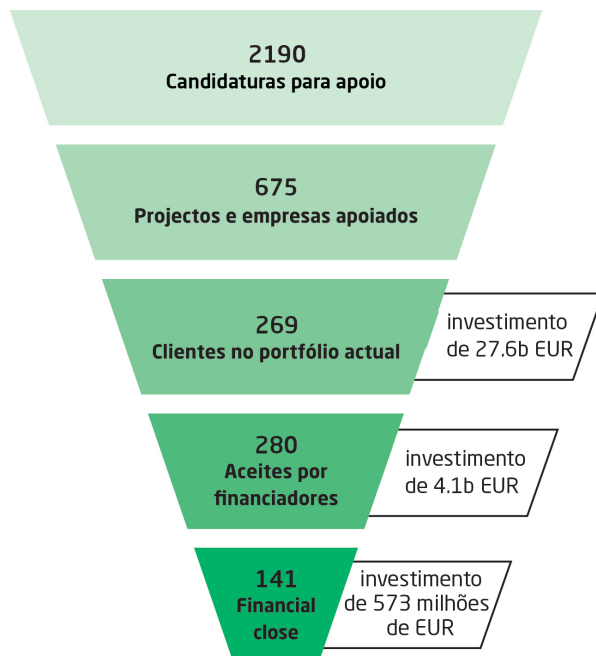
2190
Candidaturas para apoio

675
Projectos e empresas apoiados

269
Clientes no portfólio actual

investimento de 27.6b EUR

280
Aceites por financiadores

investimento de 4.1b EUR

141
Financial close

investimento de 573 milhões de EUR